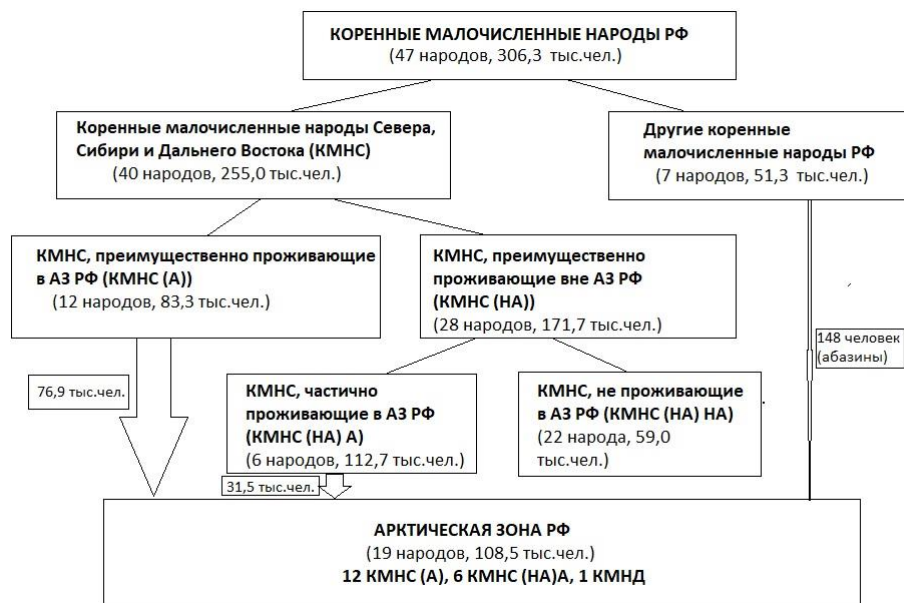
КОРЕННЫЕ МАЛОЧИСЛЕННЫЕ НАРОДЫ РФ
(47 народов, 306,3 тыс.чел.)

Коренные малочисленные народы Севера, Сибири и Дальнего Востока (КМНС)
(40 народов, 255,0 тыс.чел.)

Другие коренные малочисленные народы РФ
(7 народов, 51,3 тыс.чел.)

КМНС, преимущественно проживающие в АЗ РФ (КМНС (А))
(12 народов, 83,3 тыс.чел.)

КМНС, преимущественно проживающие вне АЗ РФ (КМНС (НА))
(28 народов, 171,7 тыс.чел.)

148 человек (абазины)

76,9 тыс.чел.

КМНС, частично проживающие в АЗ РФ (КМНС (НА) А)
(6 народов, 112,7 тыс.чел.)

КМНС, не проживающие в АЗ РФ (КМНС (НА) НА)
(22 народа, 59,0 тыс.чел.)

31,5 тыс.чел.

АРКТИЧЕСКАЯ ЗОНА РФ
(19 народов, 108,5 тыс.чел.)
12 КМНС (А), 6 КМНС (НА)А, 1 КМНД